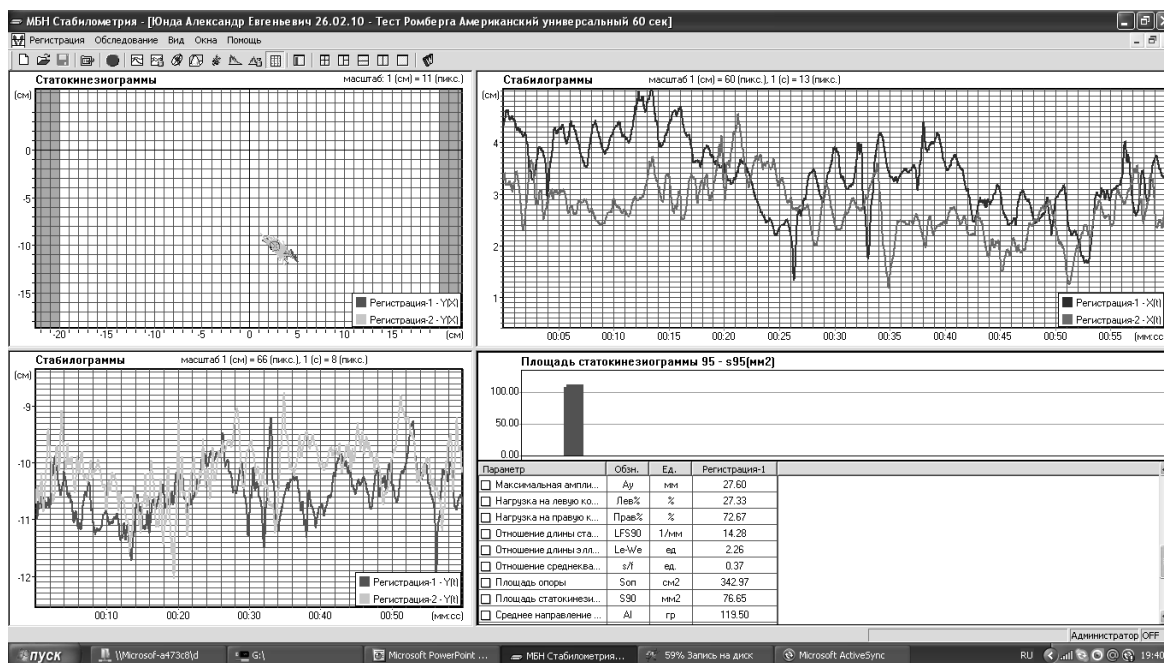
МБН Стабилометрия - [Юнда Александр Евгеньевич 26.02.10 - Тест Ромберга Американский универсальный 60 сек]

Регистрация Обследование Вид Окна Помощь

Статокинезиограммы масштаб: 1 (см) = 11 (пикс.)

(см)

0

-5

-10

-15

-20 -15 -10 -5 0 5 10 15 (см)

Регистрация-1 - Y(X)
Регистрация-2 - Y(X)

Стабилограммы масштаб 1 (см) = 60 (пикс.), 1 (с) = 13 (пикс.)

(см)

4

3

2

1

00:05 00:10 00:15 00:20 00:25 00:30 00:35 00:40 00:45 00:50 00:55 (мм:сс)

Регистрация-1 - X(t)
Регистрация-2 - X(t)

Стабилограммы масштаб 1 (см) = 66 (пикс.), 1 (с) = 8 (пикс.)

(см)

-9

-10

-11

-12

00:10 00:20 00:30 00:40 00:50 (мм:сс)

Регистрация-1 - Y(t)
Регистрация-2 - Y(t)

Площадь статокинезиограммы 95 - s95(мм2)

100.00

50.00

0.00

| Параметр | Обзн. | Ед. | Регистрация-1 |
|---|---|---|---|
| Максимальная ампли... | Ay | мм | 27.60 |
| Нагрузка на левую ко... | Лев% | % | 27.33 |
| Нагрузка на правую к... | Прав% | % | 72.67 |
| Отношение длины ста... | LFS90 | 1/мм | 14.28 |
| Отношение длины элл... | Le-We | ед | 2.26 |
| Отношение среднеква... | s/f | ед. | 0.37 |
| Площадь опоры | Son | см2 | 342.97 |
| Площадь статокинези... | S90 | мм2 | 76.65 |
| Среднее направление ... | Al | гр | 119.50 |

Администратор OFF

пуск \\Microsof-a473c8\d G:\ Microsoft PowerPoint ... МБН Стабилометрия... 59% Запись на диск Microsoft ActiveSync RU 19:40